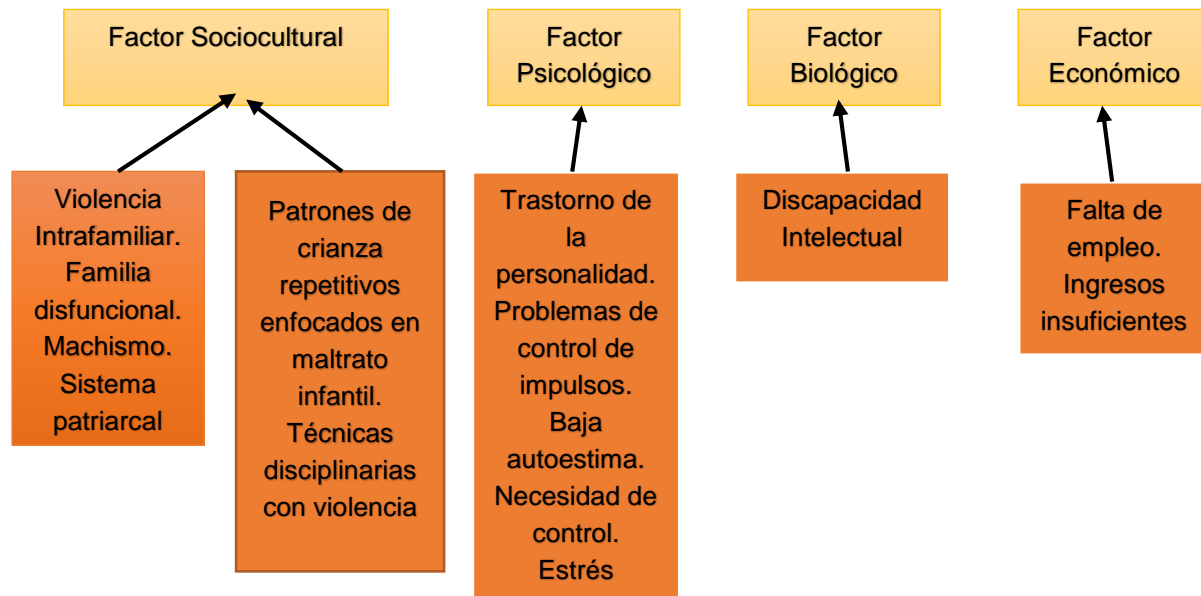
Factor Sociocultural

Factor Psicológico

Factor Biológico

Factor Económico

Violencia Intrafamiliar. Familia disfuncional. Machismo. Sistema patriarcal

Patrones de crianza repetitivos enfocados en maltrato infantil. Técnicas disciplinarias con violencia

Trastorno de la personalidad. Problemas de control de impulsos. Baja autoestima. Necesidad de control. Estrés

Discapacidad Intelectual

Falta de empleo. Ingresos insuficientes